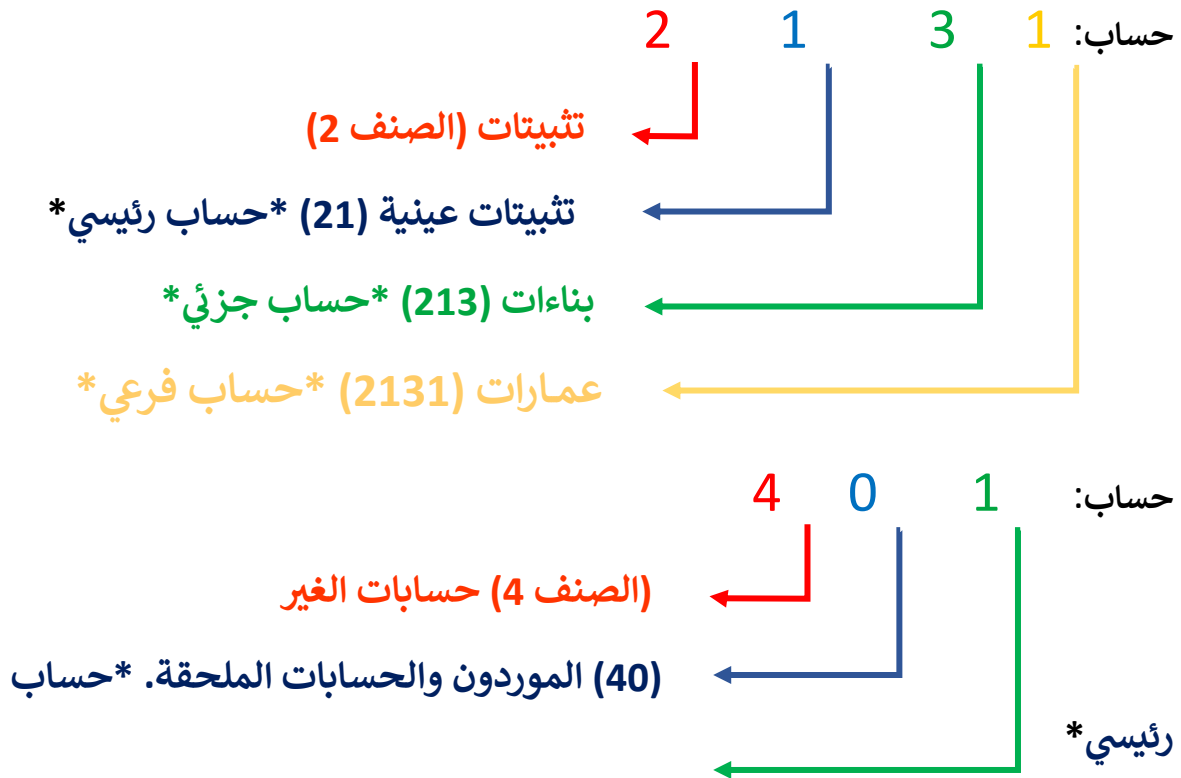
حساب: 2 1 3 1

تثبيتات (الصنف 2)

تثبيتات عينية (21) *حساب رئيسي*

بناءات (213) *حساب جزئي*

عمارات (2131) *حساب فرعي*

حساب: 4 0 1

(الصنف 4) حسابات الغير

(40) الموردون والحسابات الملحقة. *حساب

رئيسي*